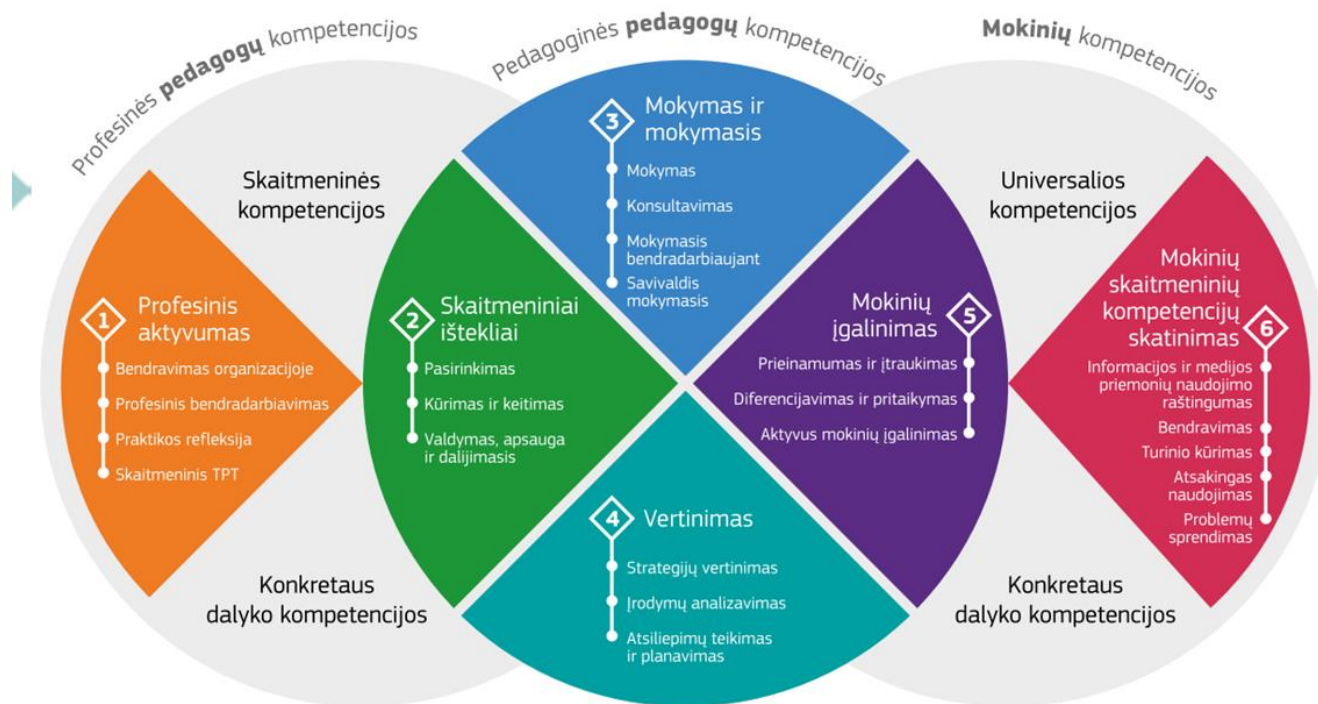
Profesinės **pedagogų** kompetencijos

Pedagoginės **pedagogų** kompetencijos

**Mokinių** kompetencijos

Skaitmeninės kompetencijos

Universalios kompetencijos

1 Profesinis aktyvumas

Bendravimas organizacijoje

Profesinis bendradarbiavimas

Praktikos refleksija

Skaitmeninis TPT

2 Skaitmeniniai ištekliai

Pasirinkimas

Kūrimas ir keitimas

Valdymas, apsauga ir dalijimasis

3 Mokymas ir mokymasis

Mokymas

Konsultavimas

Mokymasis bendradarbiaujant

Savivaldis mokymasis

4 Vertinimas

Strategijų vertinimas

Įrodymų analizavimas

Atsiliepimų teikimas ir planavimas

5 Mokinių įgalinimas

Prieinamumas ir įtraukimas

Diferencijavimas ir pritaikymas

Aktyvus mokinių įgalinimas

6 Mokinių skaitmeninių kompetencijų skatinimas

Informacijos ir medijos priemonių naudojimo raštingumas

Bendravimas

Turinio kūrimas

Atsakingas naudojimas

Problemų sprendimas

Konkretaus dalyko kompetencijos

Konkretaus dalyko kompetencijos